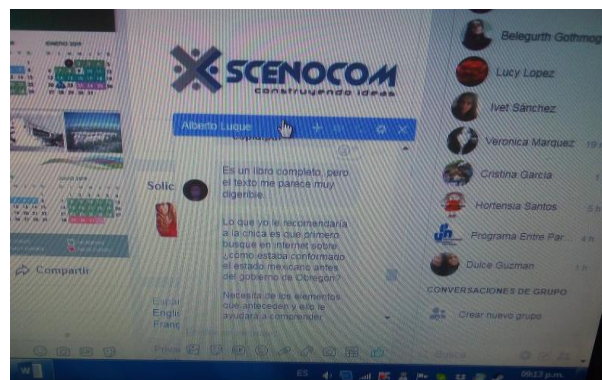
ENERO 2015

SCENOCOM
construyendo ideas

Alberto Luque

Es un libro completo, pero el texto me parece muy digerible.

Lo que yo le recomendaría a la chica es que primero busque en internet sobre ¿cómo estaba conformado el estado mexicano antes del gobierno de Obregón?

Necesita de los elementos que antecede y eso le ayudará a comprender

Solic

Compartir

Espa
Engli
Franç

Belegurth Gothmog
Lucy Lopez
Ivet Sánchez
Veronica Marquez
Cristina Garcia
Hortensia Santos
Programa Entre Par...
Dulce Guzman

CONVERSACIONES DE GRUPO
Crear nuevo grupo

Buscar

ES
09:13 p.m.